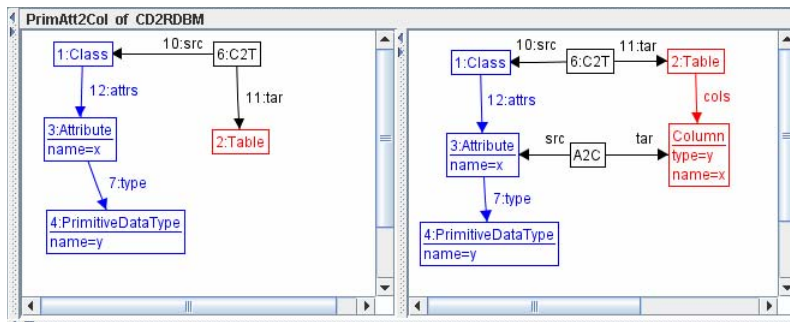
PrimAtt2Col of CD2RDBM

1:Class
10:src
6:C2T
12:attrs
11:tar
3:Attribute
name=x
2:Table
7:type
4:PrimitiveDataType
name=y

1:Class
10:src
6:C2T
11:tar
2:Table
12:attrs
cols
3:Attribute
name=x
src
A2C
tar
Column
type=y
name=x
7:type
4:PrimitiveDataType
name=y